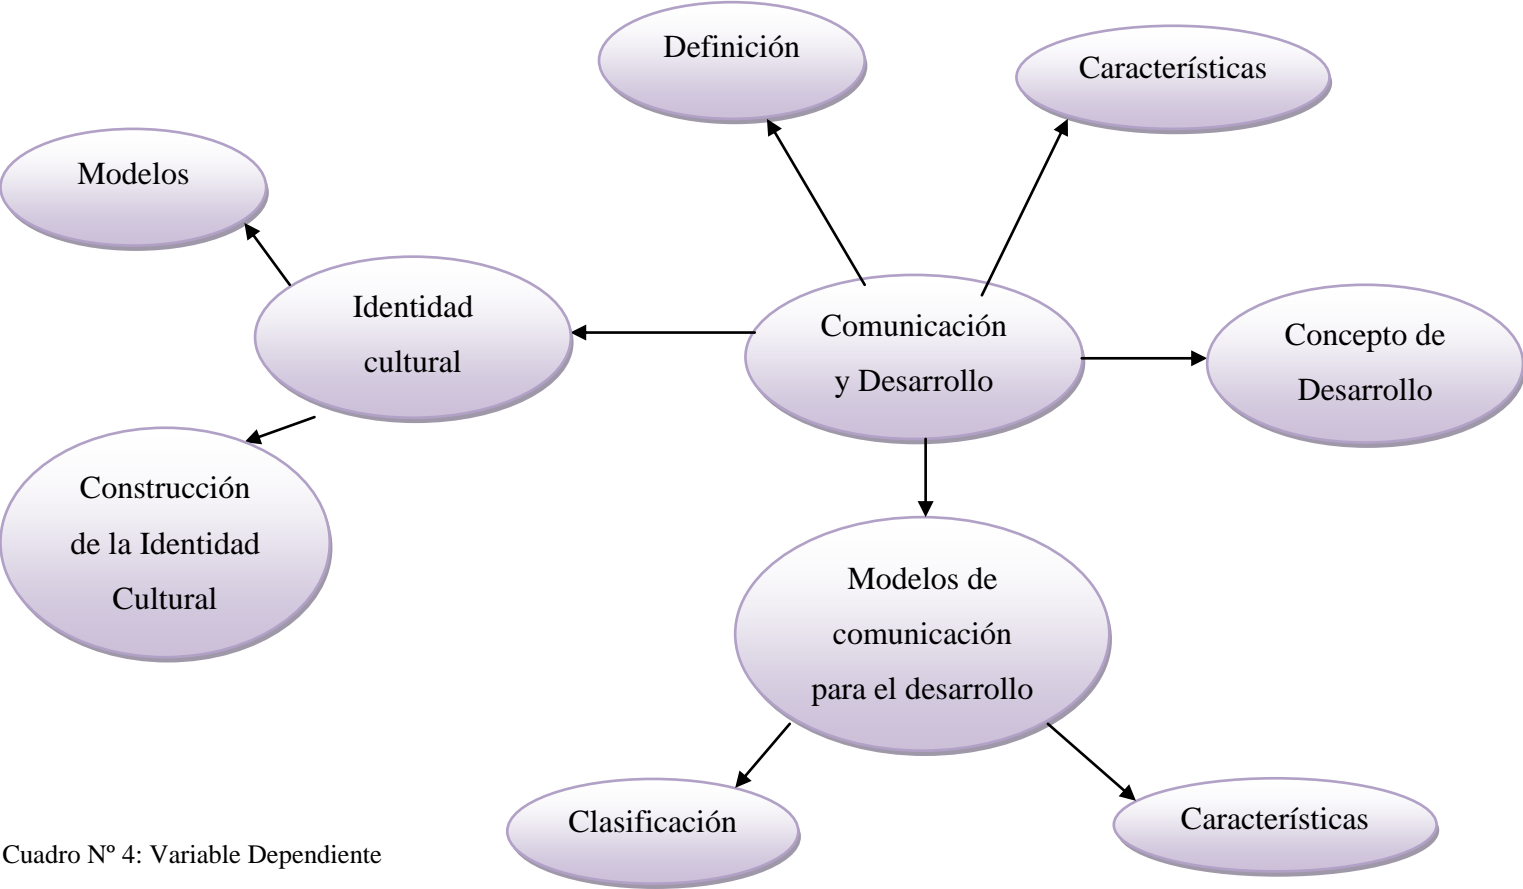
Definición

Características

Modelos

Identidad cultural

Comunicación y Desarrollo

Concepto de Desarrollo

Construcción de la Identidad Cultural

Modelos de comunicación para el desarrollo

Clasificación

Características

Cuadro Nº 4: Variable Dependiente